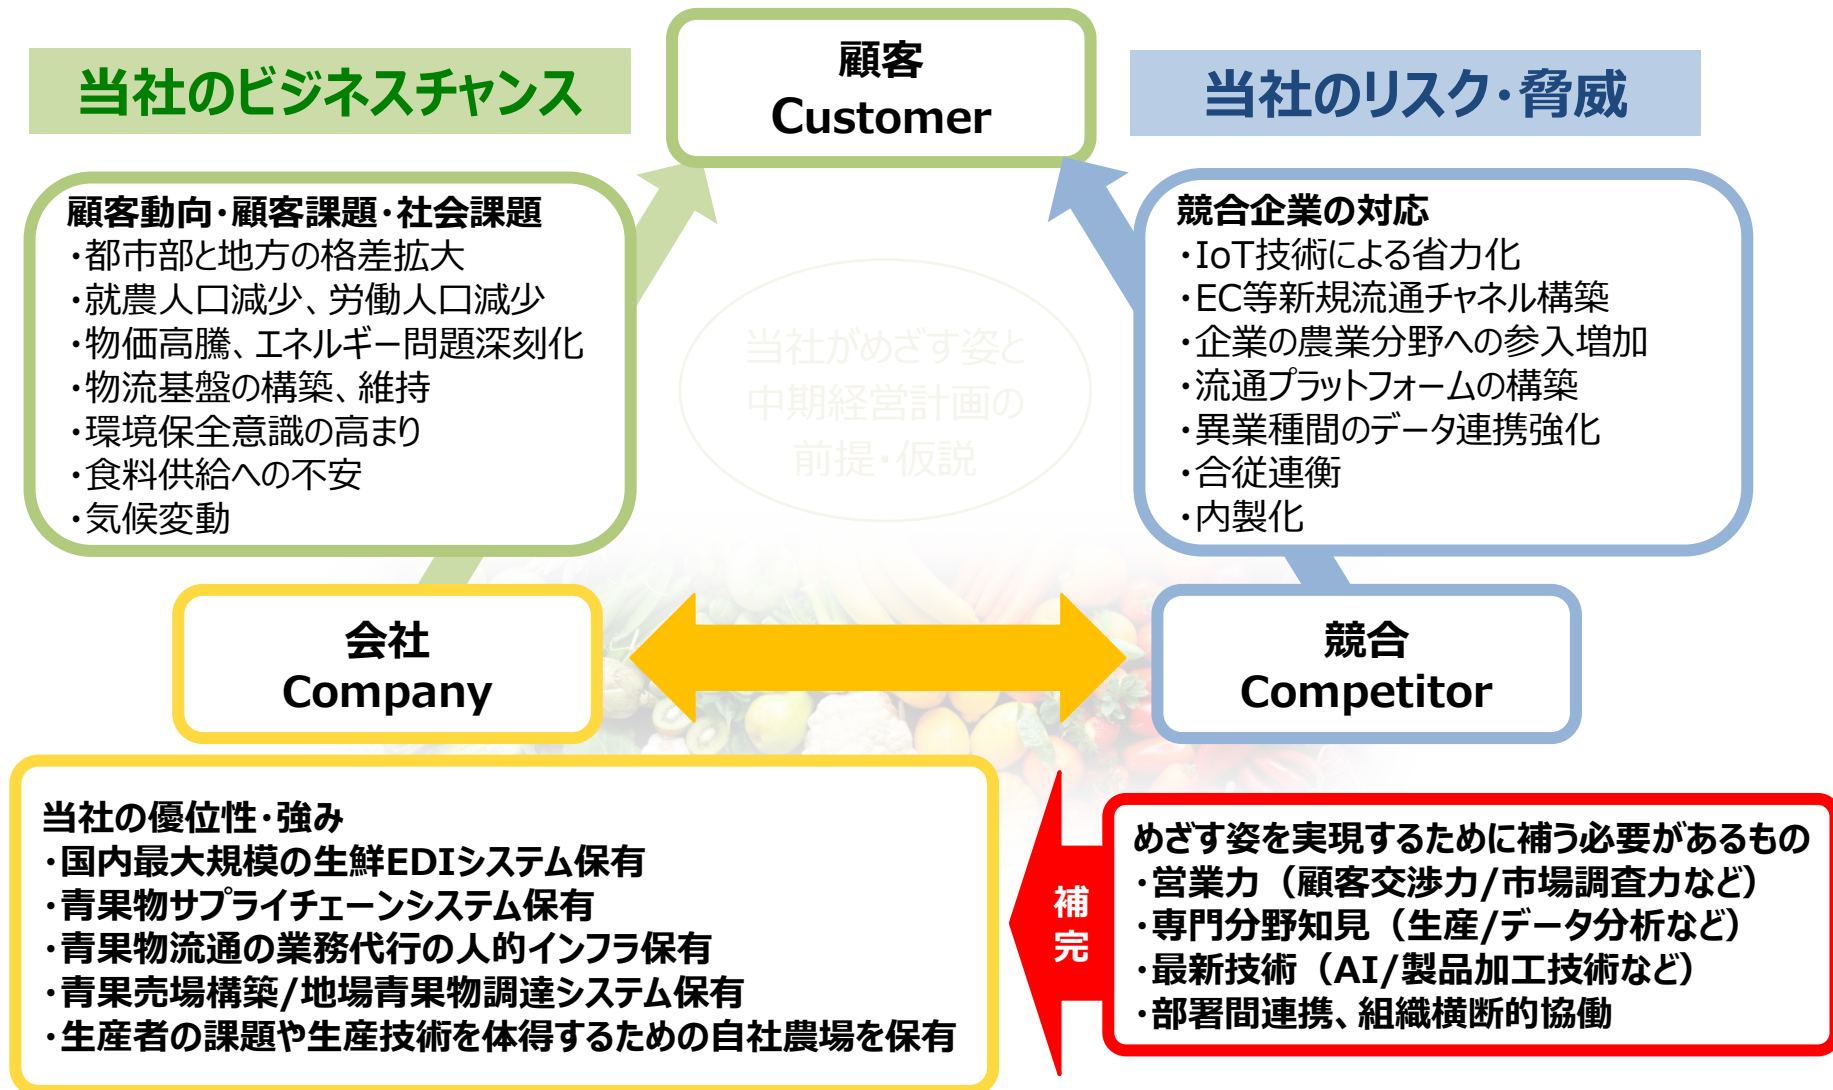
当社のビジネスチャンス

顧客
Customer

当社のリスク・脅威

顧客動向・顧客課題・社会課題
・都市部と地方の格差拡大
・就農人口減少、労働人口減少
・物価高騰、エネルギー問題深刻化
・物流基盤の構築、維持
・環境保全意識の高まり
・食料供給への不安
・気候変動

当社がめざす姿と
中期経営計画の
前提・仮説

競合企業の対応
・IoT技術による省力化
・EC等新規流通チャネル構築
・企業の農業分野への参入増加
・流通プラットフォームの構築
・異業種間のデータ連携強化
・合従連衡
・内製化

会社
Company

競合
Competitor

当社の優位性・強み
・国内最大規模の生鮮EDIシステム保有
・青果物サプライチェーンシステム保有
・青果物流通の業務代行の人的インフラ保有
・青果売場構築/地場青果物調達システム保有
・生産者の課題や生産技術を体得するための自社農場を保有

補完

めざす姿を実現するために補う必要があるもの
・営業力（顧客交渉力/市場調査力など）
・専門分野知見（生産/データ分析など）
・最新技術（AI/製品加工技術など）
・部署間連携、組織横断的協働